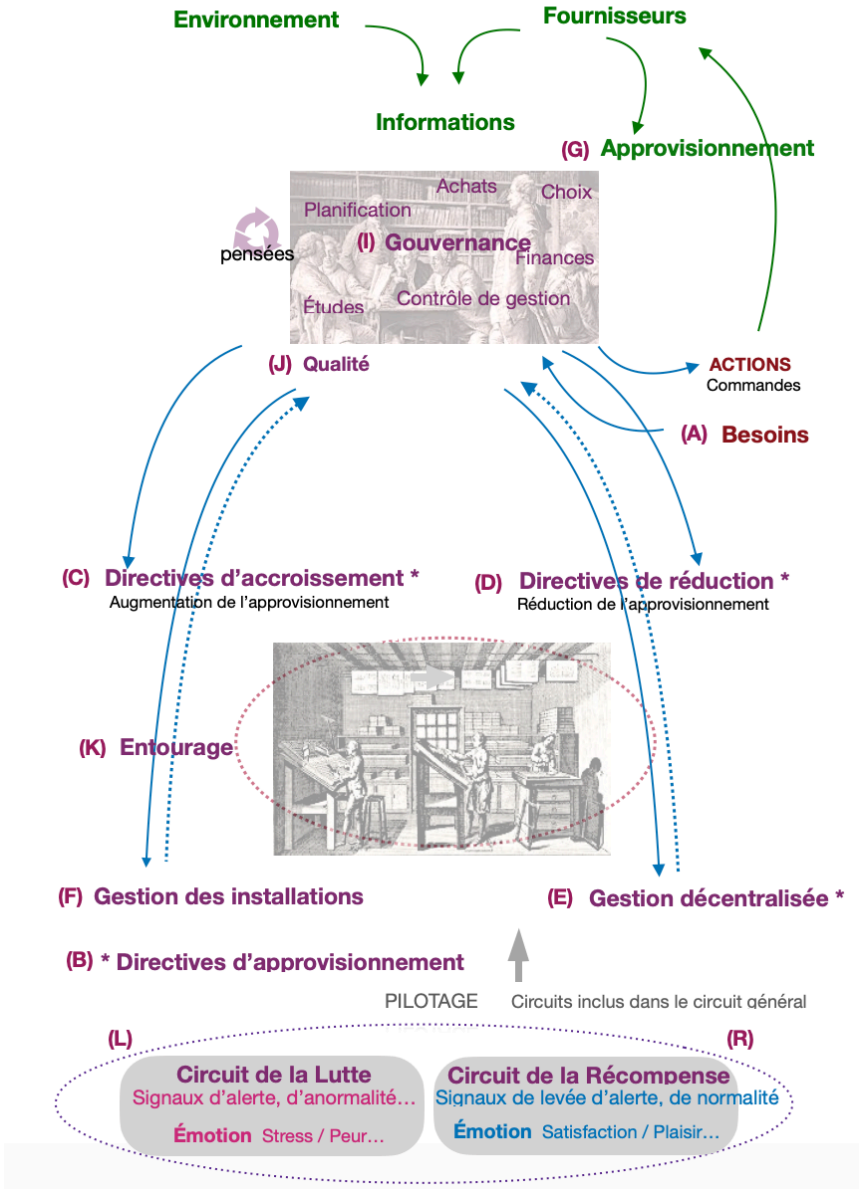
Environnement

Fournisseurs

Informations

(G) Approvisionnement

Achats
Choix
Planification
(I) Gouvernance
pensées
Finances
Études
Contrôle de gestion

(J) Qualité

ACTIONS
Commandes

(A) Besoins

(C) Directives d'accroissement *
Augmentation de l'approvisionnement

(D) Directives de réduction *
Réduction de l'approvisionnement

(K) Entourage

(F) Gestion des installations

(E) Gestion décentralisée *

(B) * Directives d'approvisionnement

PILOTAGE
Circuits inclus dans le circuit général

(L)

(R)

Circuit de la Lutte
Signaux d'alerte, d'anormalité…
Émotion Stress / Peur…

Circuit de la Récompense
Signaux de levée d'alerte, de normalité
Émotion Satisfaction / Plaisir…